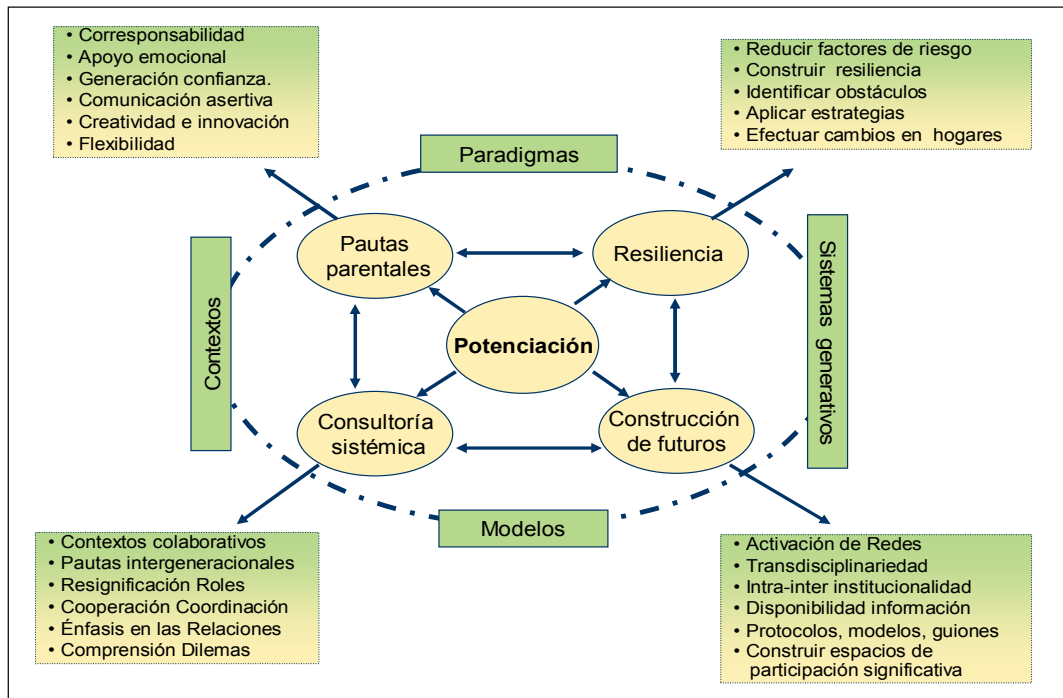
• Corresponsabilidad
• Apoyo emocional
• Generación confianza.
• Comunicación asertiva
• Creatividad e innovación
• Flexibilidad

• Reducir factores de riesgo
• Construir resiliencia
• Identificar obstáculos
• Aplicar estrategias
• Efectuar cambios en hogares

Paradigmas

Contextos

Sistemas generativos

Pautas parentales

Resiliencia

Potenciación

Consultoría sistémica

Construcción de futuros

Modelos

• Contextos colaborativos
• Pautas intergeneracionales
• Resignificación Roles
• Cooperación Coordinación
• Énfasis en las Relaciones
• Comprensión Dilemas

• Activación de Redes
• Transdisciplinariedad
• Intra-inter institucionalidad
• Disponibilidad información
• Protocolos, modelos, guiones
• Construir espacios de participación significativa